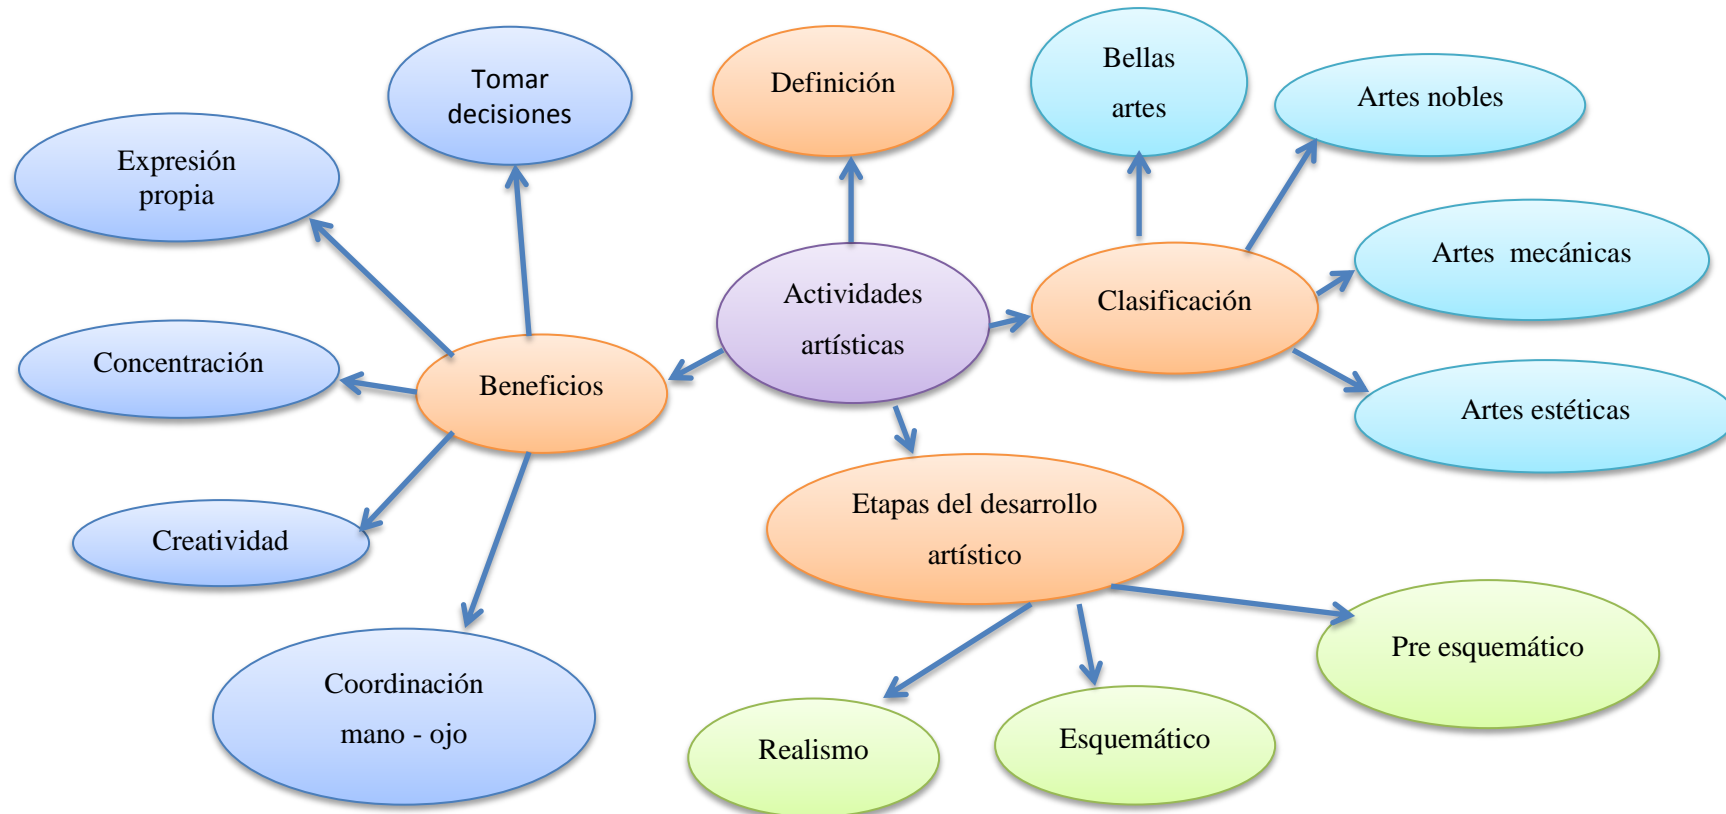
Actividades artísticas

Definición

Beneficios

Tomar decisiones

Expresión propia

Concentración

Creatividad

Coordinación mano - ojo

Clasificación

Bellas artes

Artes nobles

Artes mecánicas

Artes estéticas

Etapas del desarrollo artístico

Pre esquemático

Esquemático

Realismo